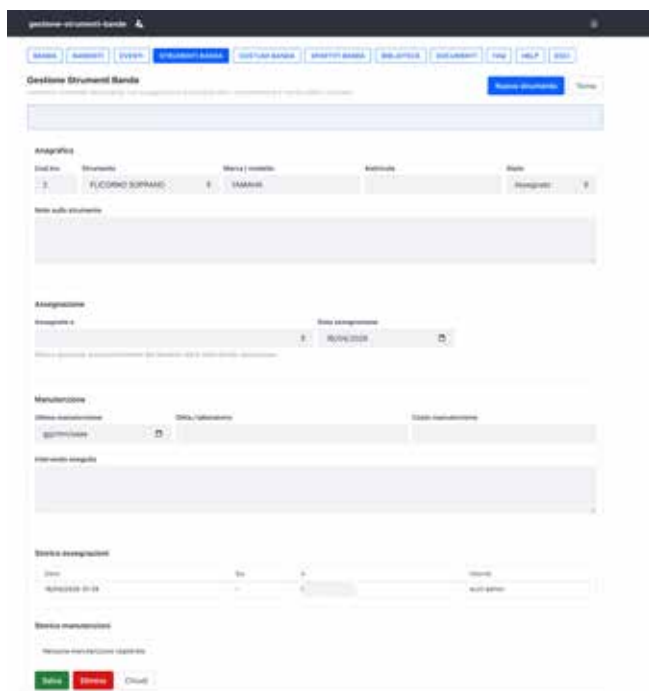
gestione-strumenti-bande

BANDA | RAGAZZI | EVENTI | STRUMENTI BANDA | COSTUMI BANDA | SPARTITI BANDA | BIBLIOTECA | DOCUMENTI | FAQ | HELP | ESCI

Gestione Strumenti Banda

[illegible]

Nuovo strumento | Torna

Anagrafica

Cod.Inv. | Strumento | Marca / modello | Matricola | Stato

2 | FLICORNO SOPRANO | YAMAHA | | Assegnato

Note sullo strumento

Assegnazione

Assegnato a | Data assegnazione

30/04/2026

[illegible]

Manutenzione

Ultima manutenzione | Ditta / laboratorio | Costo manutenzione

gg/mm/aaaa

Intervento eseguito

Storico assegnazioni

| Data | Da | A | Utente |
|---|---|---|---|
| 16/04/2026 11:18 | - | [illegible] | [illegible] |

Storico manutenzioni

Nessuna manutenzione registrata

Salva | Elimina | Chiudi